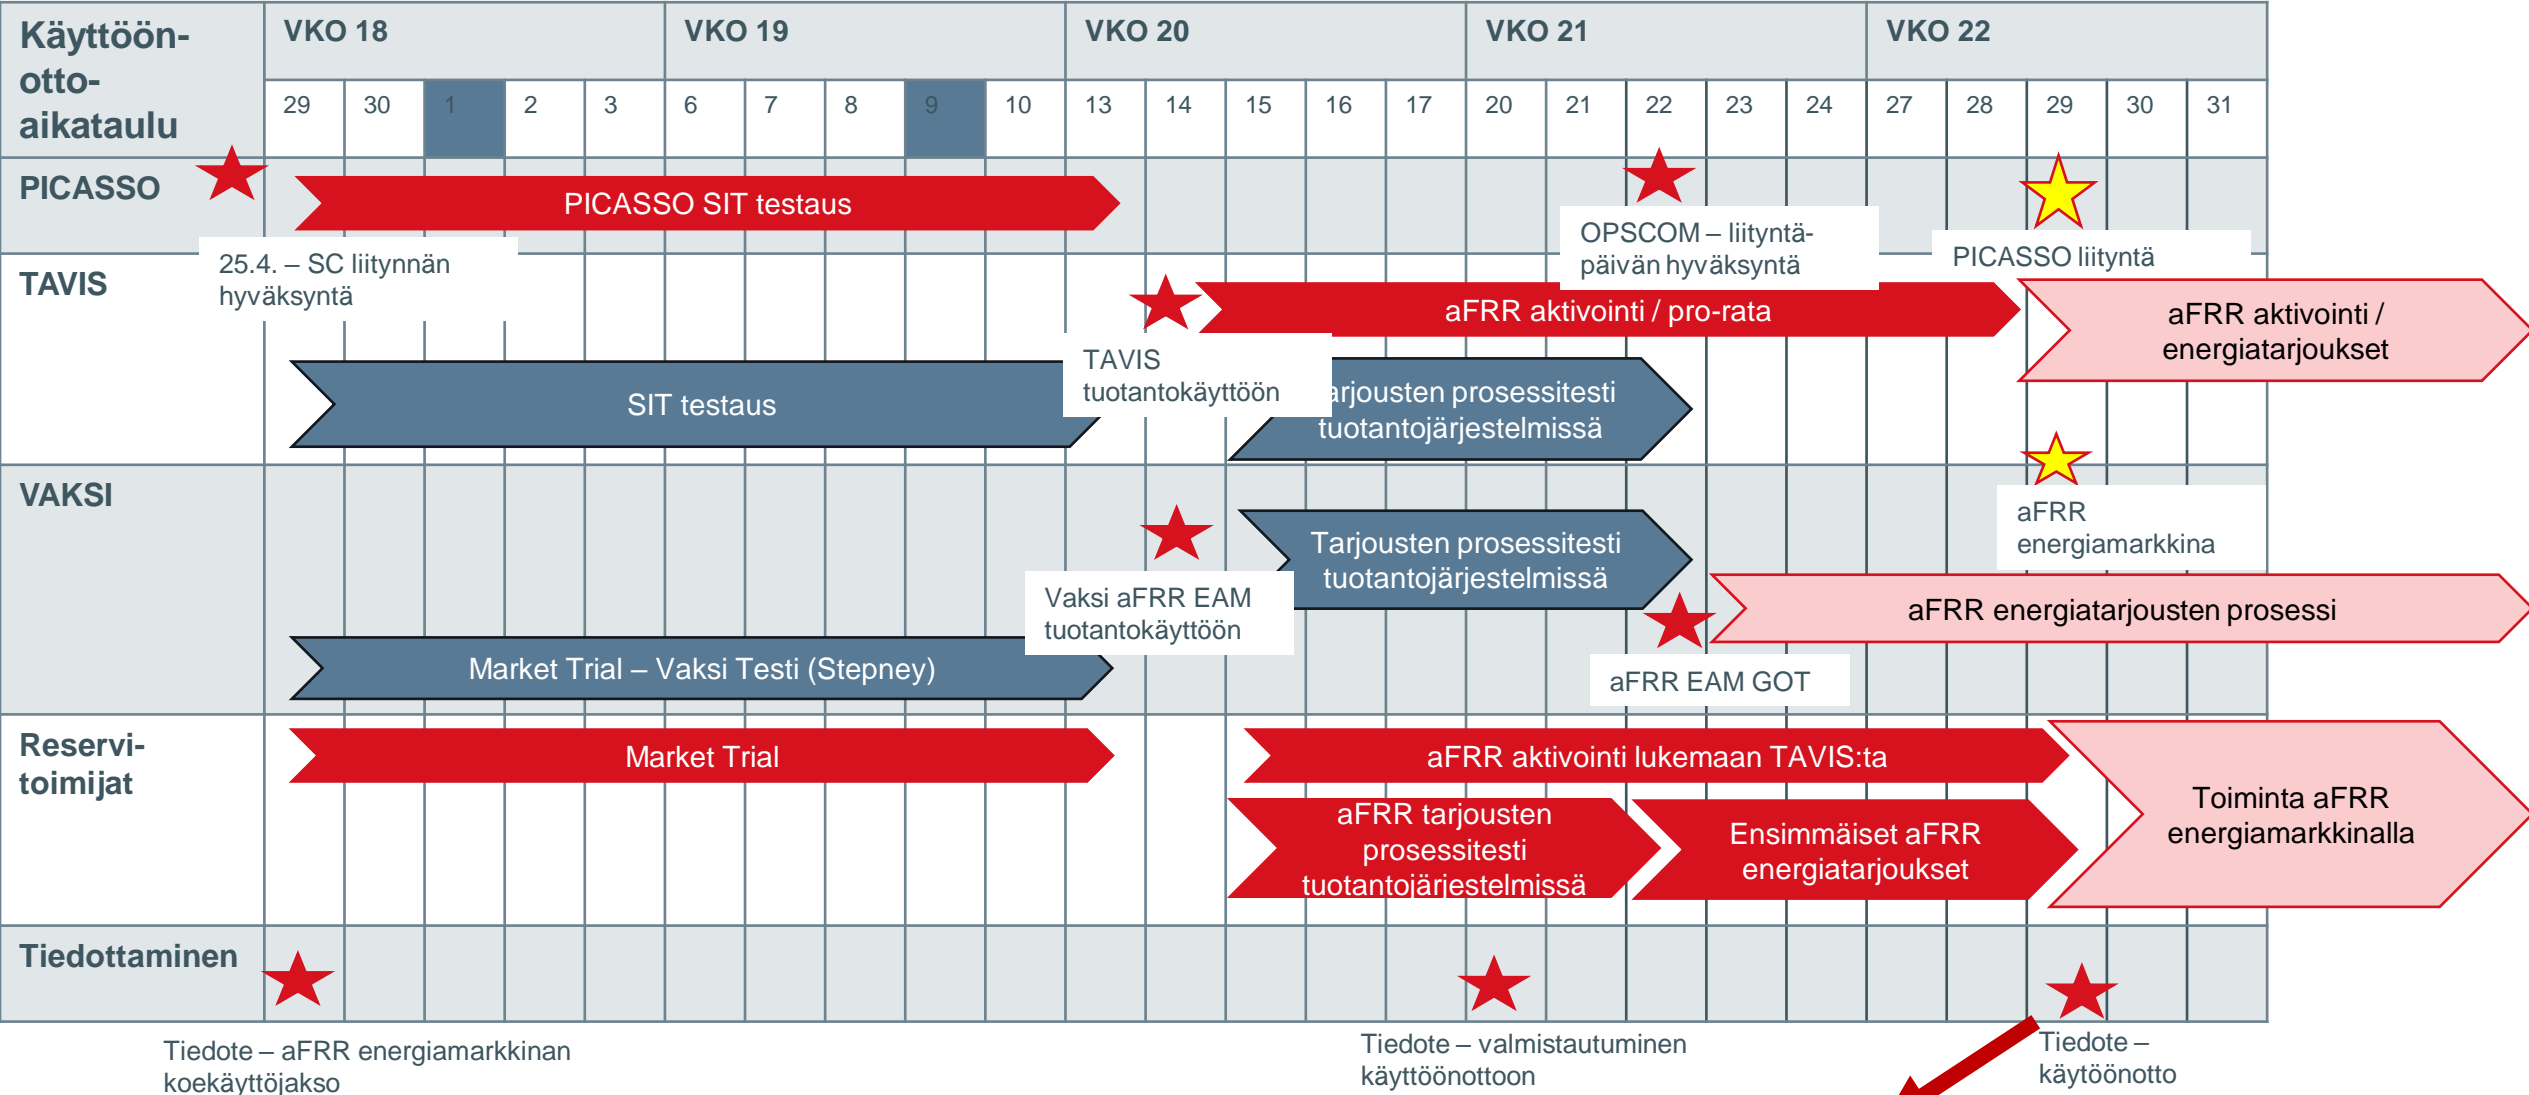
| Käyttöönotto-aikataulu | VKO 18 | | | | | VKO 19 | | | | | VKO 20 | | | | | VKO 21 | | | | | VKO 22 | | | | |
|---|---|---|---|---|---|---|---|---|---|---|---|---|---|---|---|---|---|---|---|---|---|---|---|---|---|
| | 29 | 30 | 1 | 2 | 3 | 6 | 7 | 8 | 9 | 10 | 13 | 14 | 15 | 16 | 17 | 20 | 21 | 22 | 23 | 24 | 27 | 28 | 29 | 30 | 31 |

PICASSO

PICASSO SIT testaus

OPSCOM – liityntäpäivän hyväksyntä

PICASSO liityntä

25.4. – SC liitynnän hyväksyntä

TAVIS

aFRR aktivointi / pro-rata

aFRR aktivointi / energiatarjoukset

SIT testaus

TAVIS tuotantokäyttöön

arjousten prosessitesti tuotantojärjestelmissä

VAKSI

aFRR energiamarkkina

Tarjousten prosessitesti tuotantojärjestelmissä

Vaksi aFRR EAM tuotantokäyttöön

aFRR energiatarjousten prosessi

Market Trial – Vaksi Testi (Stepney)

aFRR EAM GOT

Reservitoimijat

Market Trial

aFRR aktivointi lukemaan TAVIS:ta

Toiminta aFRR energiamarkkinalla

aFRR tarjousten prosessitesti tuotantojärjestelmissä

Ensimmäiset aFRR energiatarjoukset

Tiedottaminen

Tiedote – aFRR energiamarkkinan koekäyttöjakso

Tiedote – valmistautuminen käyttöönottoon

Tiedote – käytöönotto